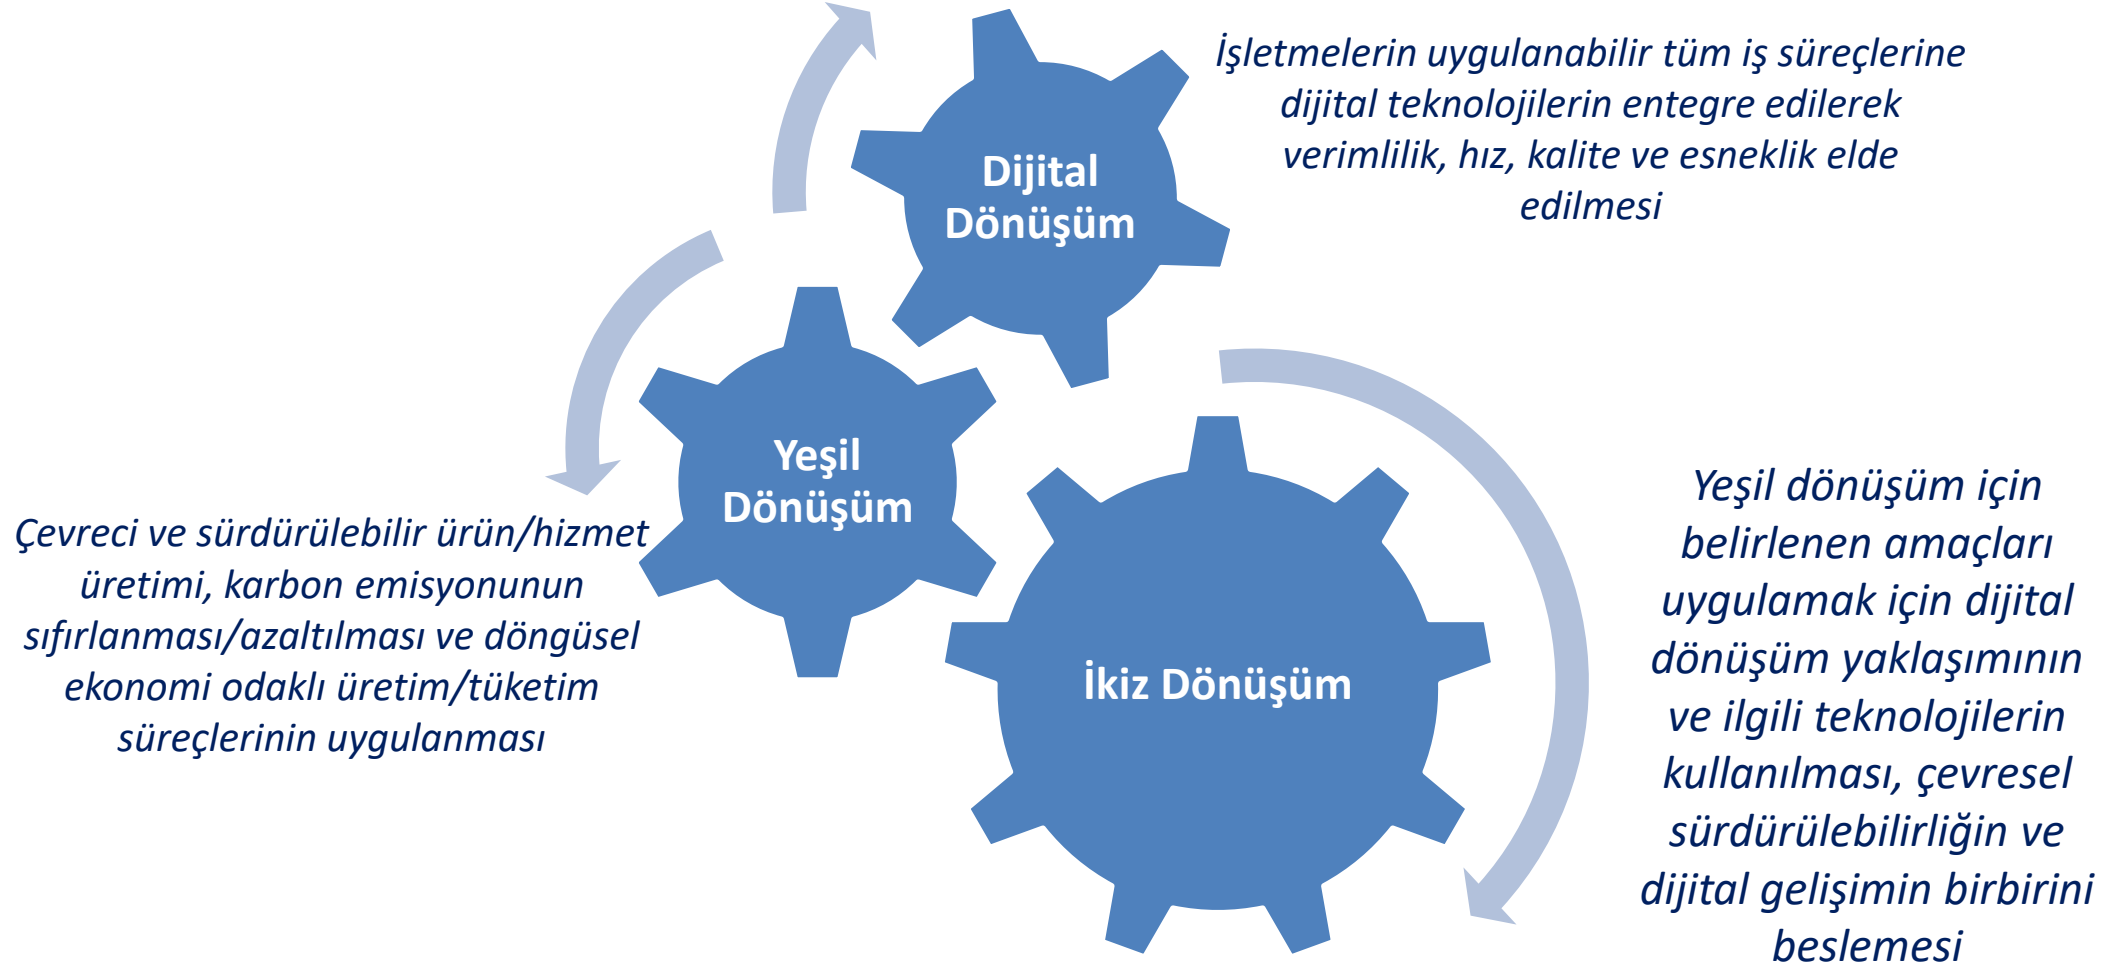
Dijital Dönüşüm

İşletmelerin uygulanabilir tüm iş süreçlerine dijital teknolojilerin entegre edilerek verimlilik, hız, kalite ve esneklik elde edilmesi

Yeşil Dönüşüm

Çevreci ve sürdürülebilir ürün/hizmet üretimi, karbon emisyonunun sıfırlanması/azaltılması ve döngüsel ekonomi odaklı üretim/tüketim süreçlerinin uygulanması

İkiz Dönüşüm

Yeşil dönüşüm için belirlenen amaçları uygulamak için dijital dönüşüm yaklaşımının ve ilgili teknolojilerin kullanılması, çevresel sürdürülebilirliğin ve dijital gelişimin birbirini beslemesi